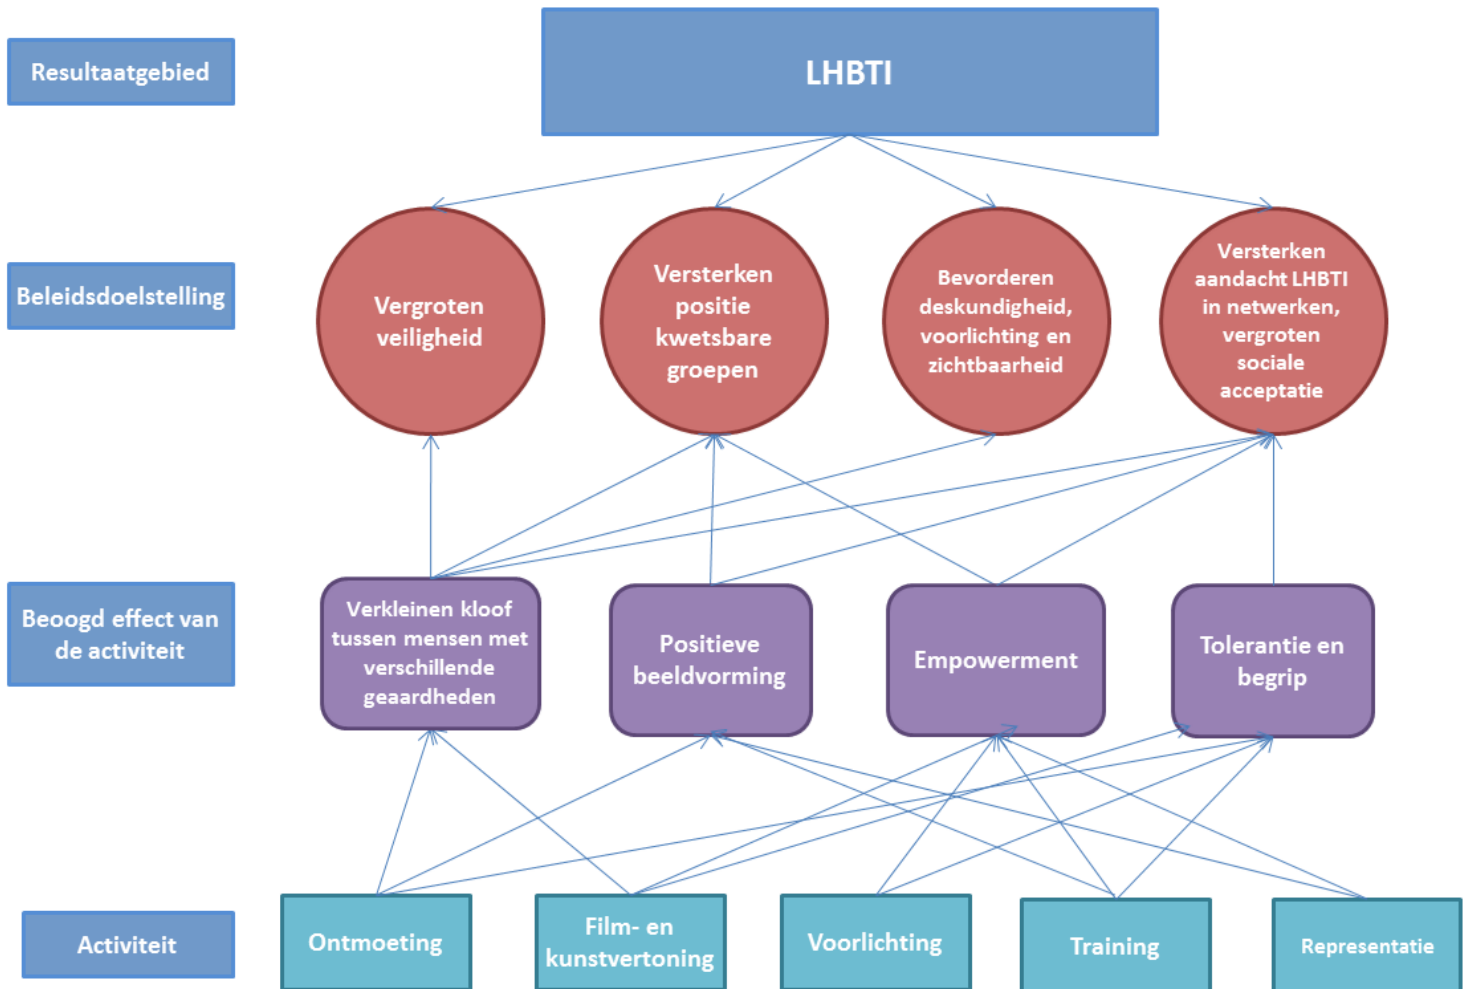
Resultaatgebied

LHBTI

Beleidsdoelstelling

Vergroten veiligheid

Versterken positie kwetsbare groepen

Bevorderen deskundigheid, voorlichting en zichtbaarheid

Versterken aandacht LHBTI in netwerken, vergroten sociale acceptatie

Beoogd effect van de activiteit

Verkleinen kloof tussen mensen met verschillende geaardheden

Positieve beeldvorming

Empowerment

Tolerantie en begrip

Activiteit

Ontmoeting

Film- en kunstvertoning

Voorlichting

Training

Representatie